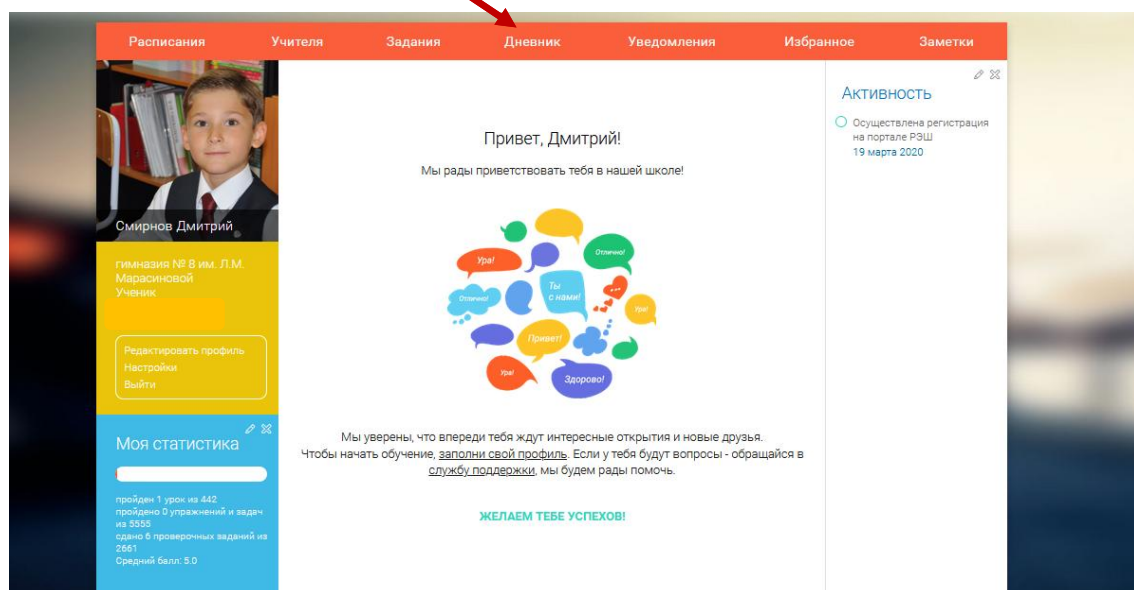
Расписания Учителя Задания Дневник Уведомления Избранное Заметки

Смирнов Дмитрий

гимназия № 8 им. Л.М. Марасиновой
Ученик

Редактировать профиль
Настройки
Выйти

Моя статистика

пройден 1 урок из 442
пройдено 0 упражнений и задач из 5555
сдано 6 проверочных заданий из 2661
Средний балл: 5.0

Привет, Дмитрий!

Мы рады приветствовать тебя в нашей школе!

Ура! Отлично! Ты с нами! Отлично! Ура! Привет! Ура! Здорово!

Мы уверены, что впереди тебя ждут интересные открытия и новые друзья.
Чтобы начать обучение, заполни свой профиль. Если у тебя будут вопросы - обращайся в службу поддержки, мы будем рады помочь.

ЖЕЛАЕМ ТЕБЕ УСПЕХОВ!

Активность

Осуществлена регистрация на портале РЭШ
19 марта 2020